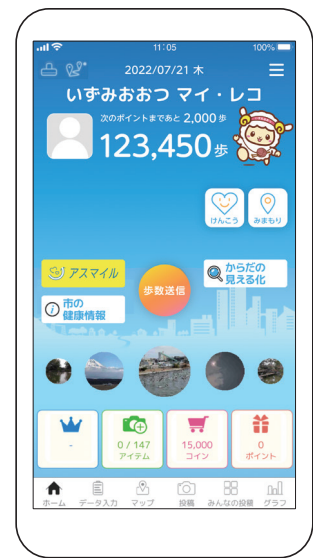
11:05
100%

2022/07/21 木

いずみおおつ マイ・レコ

次のポイントまであと 2,000 歩

123,450 歩

けんこう

みまもり

アスマイル

歩数送信

からだの見える化

市の健康情報

-

0 / 147
アイテム

15,000
コイン

0
ポイント

ホーム
データ入力
マップ
投稿
みんなの投稿
グラフ